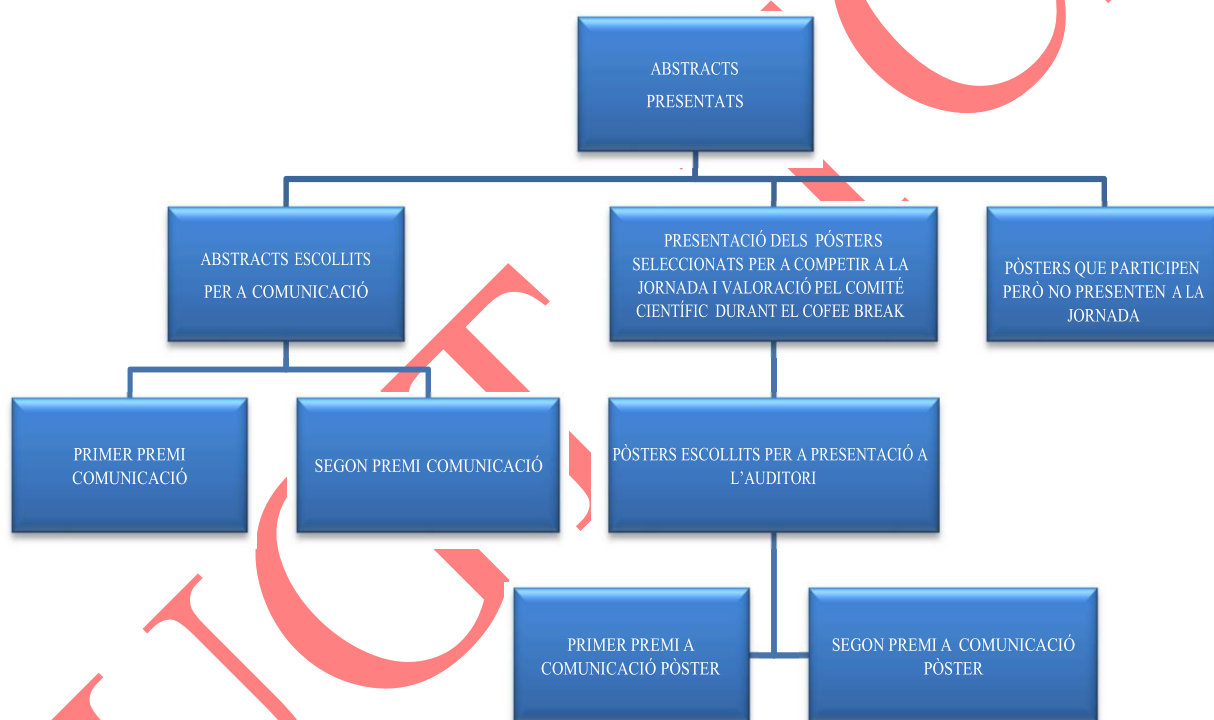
ABSTRACTS PRESENTATS

ABSTRACTS ESCOLLITS PER A COMUNICACIÓ

PRESENTACIÓ DELS PÓSTERS SELECCIONATS PER A COMPETIR A LA JORNADA I VALORACIÓ PEL COMITÉ CIENTÍFIC DURANT EL COFEE BREAK

PÒSTERS QUE PARTICIPEN PERÒ NO PRESENTEN A LA JORNADA

PRIMER PREMI COMUNICACIÓ

SEGON PREMI COMUNICACIÓ

PÒSTERS ESCOLLITS PER A PRESENTACIÓ A L'AUDITORI

PRIMER PREMI A COMUNICACIÓ PÒSTER

SEGON PREMI A COMUNICACIÓ PÒSTER

ICS